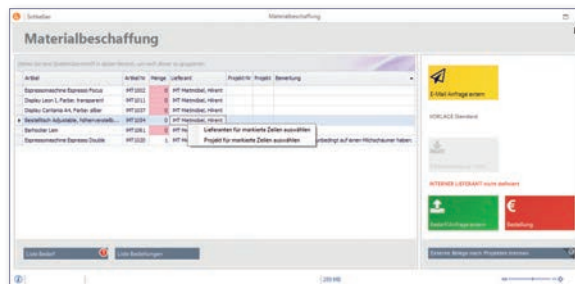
Schließen Materialbeschaffung

Materialbeschaffung

Ziehen Sie eine Spaltenüberschrift in diesen Bereich, um nach dieser zu gruppieren

| Artikel | Artikel Nr | Menge | Lieferant | Projekt Nr | Projekt | Bemerkung |
|---|---|---|---|---|---|---|
| Espressomaschine Espresso Focus | MT1002 | 0 | MT Metmöbel, Hinent | | | |
| Display Leon 1, Farbe: transparent | MT1011 | 0 | MT Metmöbel, Hinent | | | |
| Display Carisma Art, Farbe: silber | MT1037 | 0 | MT Metmöbel, Hinent | | | |
| Beistelltisch Adjustable, höhenverstellb... | MT1034 | 0 | MT Metmöbel, Hinent | | | |
| Barhocker Lion | MT1061 | 0 | MT Me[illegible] | | | |
| Espressomaschine Espresso Double | MT1020 | 1 | MT Me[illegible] | | | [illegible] unbedingt auf einen Milchschäumer haben |

Lieferanten für markierte Zeilen auswählen
Projekt für markierte Zeilen auswählen

E-Mail Anfrage extern

VORLAGE Standard

INTERNER LIEFERANT nicht definiert

Bedarf Anfrage/anlegen

Bestellung

Liste Bedarf

Liste Bestellungen

Externe Belege nach Projekten trennen